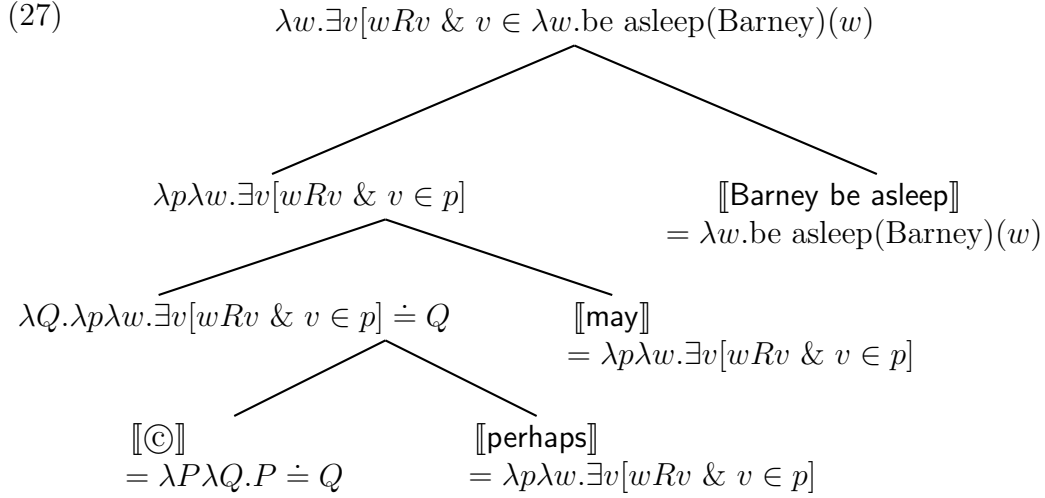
(27)

$\lambda w.\exists v[wRv \ \& \ v \in \lambda w.\text{be asleep}(\text{Barney})(w)$

$\lambda p\lambda w.\exists v[wRv \ \& \ v \in p]$

$[\![\text{Barney be asleep}]\!]$
$= \lambda w.\text{be asleep}(\text{Barney})(w)$

$\lambda Q.\lambda p\lambda w.\exists v[wRv \ \& \ v \in p] \doteq Q$

$[\![\text{may}]\!]$
$= \lambda p\lambda w.\exists v[wRv \ \& \ v \in p]$

$[\![©]\!]$
$= \lambda P\lambda Q.P \doteq Q$

$[\![\text{perhaps}]\!]$
$= \lambda p\lambda w.\exists v[wRv \ \& \ v \in p]$